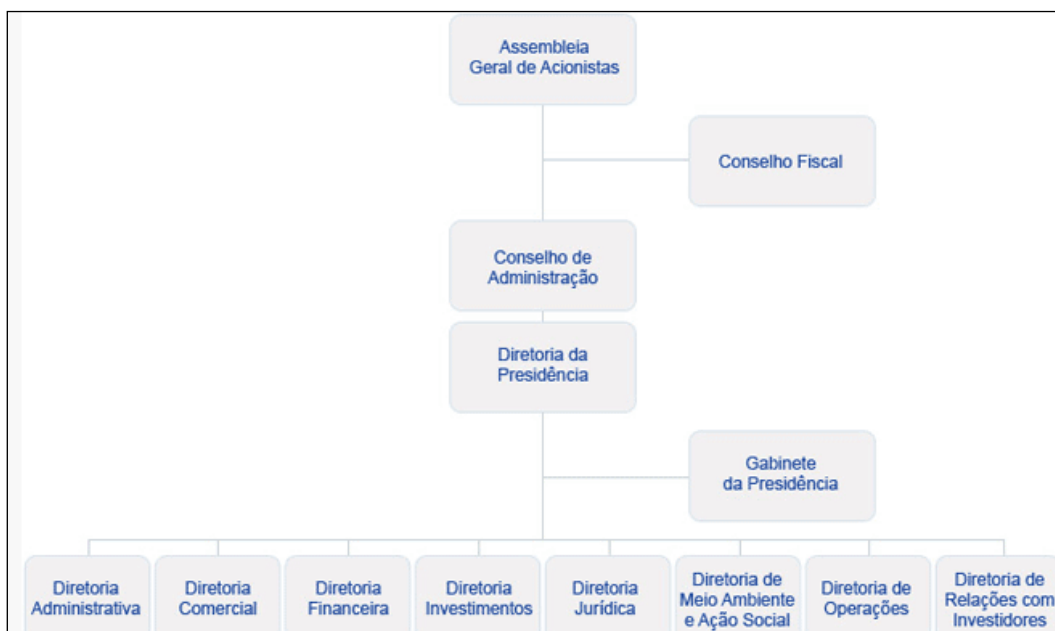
Assembleia
Geral de Acionistas

Conselho Fiscal

Conselho de
Administração

Diretoria da
Presidência

Gabinete
da Presidência

Diretoria
Administrativa

Diretoria
Comercial

Diretoria
Financeira

Diretoria
Investimentos

Diretoria
Jurídica

Diretoria de
Meio Ambiente
e Ação Social

Diretoria de
Operações

Diretoria de
Relações com
Investidores